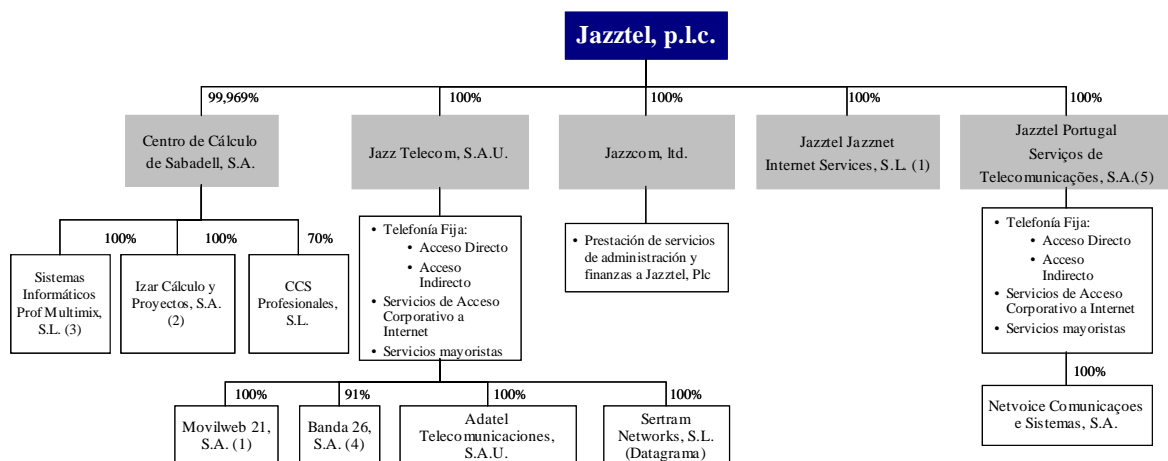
Jazztel, p.l.c.

99,969%

100%

100%

100%

100%

Centro de Cálculo de Sabadell, S.A.

Jazz Telecom, S.A.U.

Jazzcom, ltd.

Jazztel Jazznet Internet Services, S.L. (1)

Jazztel Portugal Serviços de Telecomunicações, S.A.(5)

100%

100%

70%

Sistemas Informáticos Prof Multimix, S.L. (3)

Izar Cálculo y Proyectos, S.A. (2)

CCS Profesionales, S.L.

• Telefonía Fija:
• Acceso Directo
• Acceso Indirecto
• Servicios de Acceso Corporativo a Internet
• Servicios mayoristas

• Prestación de servicios de administración y finanzas a Jazztel, Plc

• Telefonía Fija:
• Acceso Directo
• Acceso Indirecto
• Servicios de Acceso Corporativo a Internet
• Servicios mayoristas

100%

91%

100%

100%

100%

Movilweb 21, S.A. (1)

Banda 26, S.A. (4)

Adatel Telecomunicaciones, S.A.U.

Sertram Networks, S.L. (Datagrama)

Netvoice Comunicaçoes e Sistemas, S.A.